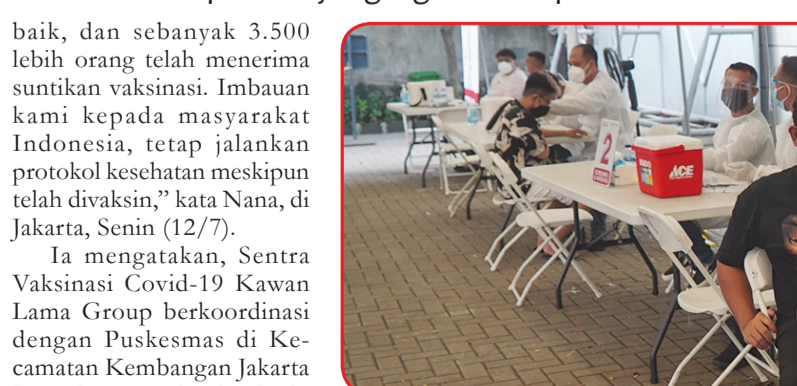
baik, dan sebanyak 3.500 lebih orang telah menerima suntikan vaksinasi. Imbauan kami kepada masyarakat Indonesia, tetap jalankan protokol kesehatan meskipun telah divaksin," kata Nana, di Jakarta, Senin (12/7).

Ia mengatakan, Sentra Vaksinasi Covid-19 Kawan Lama Group berkoordinasi dengan Puskesmas di Kecamatan Kembangan Jakarta

2

ACE